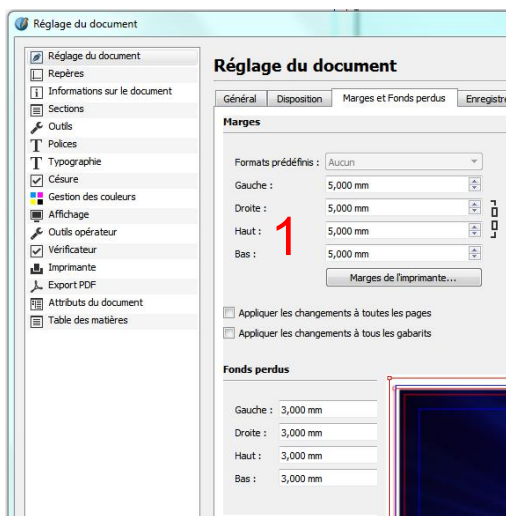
Réglage du document

Réglage du document
Repères
Informations sur le document
Sections
Outils
Polices
Typographie
Césure
Gestion des couleurs
Affichage
Outils opérateur
Vérificateur
Imprimante
Export PDF
Attributs du document
Table des matières

Réglage du document

Général | Disposition | Marges et Fonds perdus | Enregistre

Marges

Formats prédéfinis : Aucun
Gauche : 5,000 mm
Droite : 5,000 mm
Haut : 5,000 mm
Bas : 5,000 mm

1

Marges de l'imprimante...

Appliquer les changements à toutes les pages
Appliquer les changements à tous les gabarits

Fonds perdus

Gauche : 3,000 mm
Droite : 3,000 mm
Haut : 3,000 mm
Bas : 3,000 mm